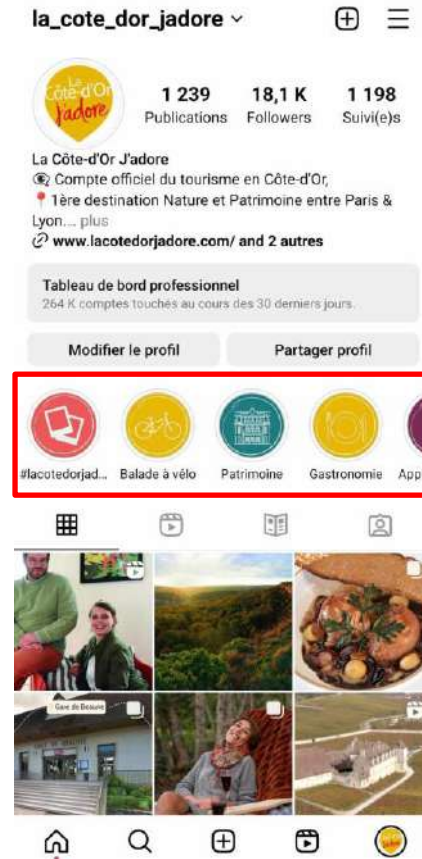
la_cote_dor_jadore

La Côte-d'Or J'adore

1 239 Publications
18,1 K Followers
1 198 Suivi(e)s

La Côte-d'Or J'adore
Compte officiel du tourisme en Côte-d'Or,
1ère destination Nature et Patrimoine entre Paris & Lyon... plus
www.lacotedorjadore.com/ and 2 autres

Tableau de bord professionnel
264 K comptes touchés au cours des 30 derniers jours.

Modifier le profil
Partager profil

#lacotedorjad...
Balade à vélo
Patrimoine
Gastronomie
App

Gare de Beaune